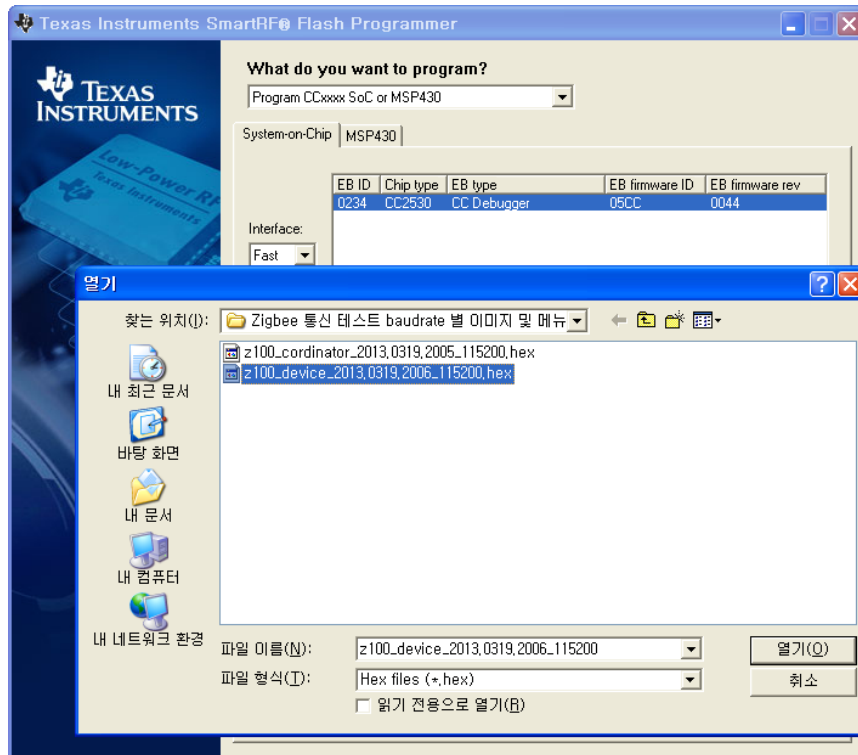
Texas Instruments SmartRF® Flash Programmer

TEXAS INSTRUMENTS

Low-Power RF
Texas Instruments

What do you want to program?

Program CCxxxx SoC or MSP430

System-on-Chip | MSP430

| EB ID | Chip type | EB type | EB firmware ID | EB firmware rev |
|---|---|---|---|---|
| 0234 | CC2530 | CC Debugger | 05CC | 0044 |

Interface:

Fast

열기

찾는 위치(I): Zigbee 통신 테스트 baudrate 별 이미지 및 메뉴

z100_cordinator_2013,0319,2005_115200.hex
z100_device_2013,0319,2006_115200.hex

내 최근 문서

바탕 화면

내 문서

내 컴퓨터

내 네트워크 환경

파일 이름(N): z100_device_2013,0319,2006_115200

파일 형식(T): Hex files (*.hex)

읽기 전용으로 열기(R)

열기(O)

취소